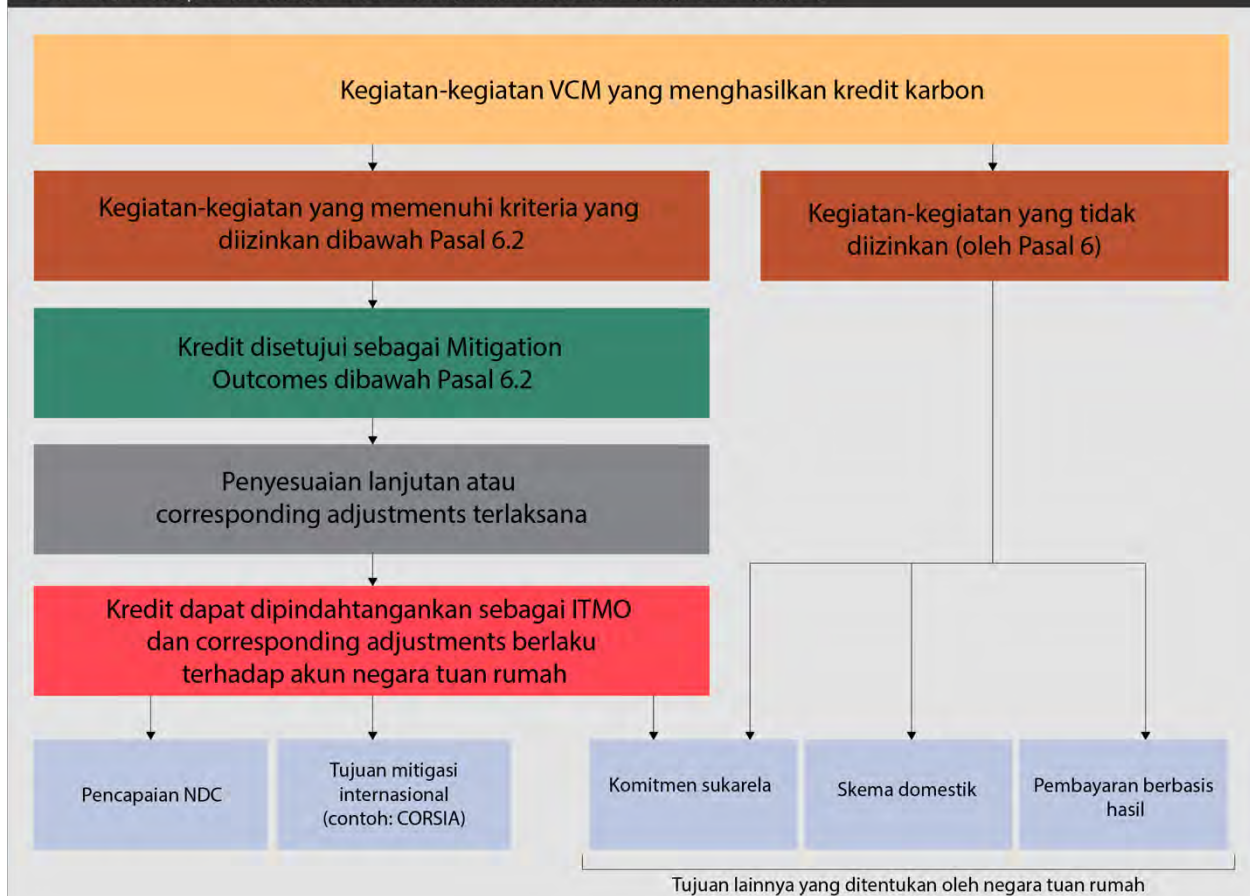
Kegiatan-kegiatan VCM yang menghasilkan kredit karbon

Kegiatan-kegiatan yang memenuhi kriteria yang diizinkan dibawah Pasal 6.2

Kegiatan-kegiatan yang tidak diizinkan (oleh Pasal 6)

Kredit disetujui sebagai Mitigation Outcomes dibawah Pasal 6.2

Penyesuaian lanjutan atau corresponding adjustments terlaksana

Kredit dapat dipindahtangankan sebagai ITMO dan corresponding adjustments berlaku terhadap akun negara tuan rumah

Pencapaian NDC

Tujuan mitigasi internasional (contoh: CORSIA)

Komitmen sukarela

Skema domestik

Pembayaran berbasis hasil

Tujuan lainnya yang ditentukan oleh negara tuan rumah